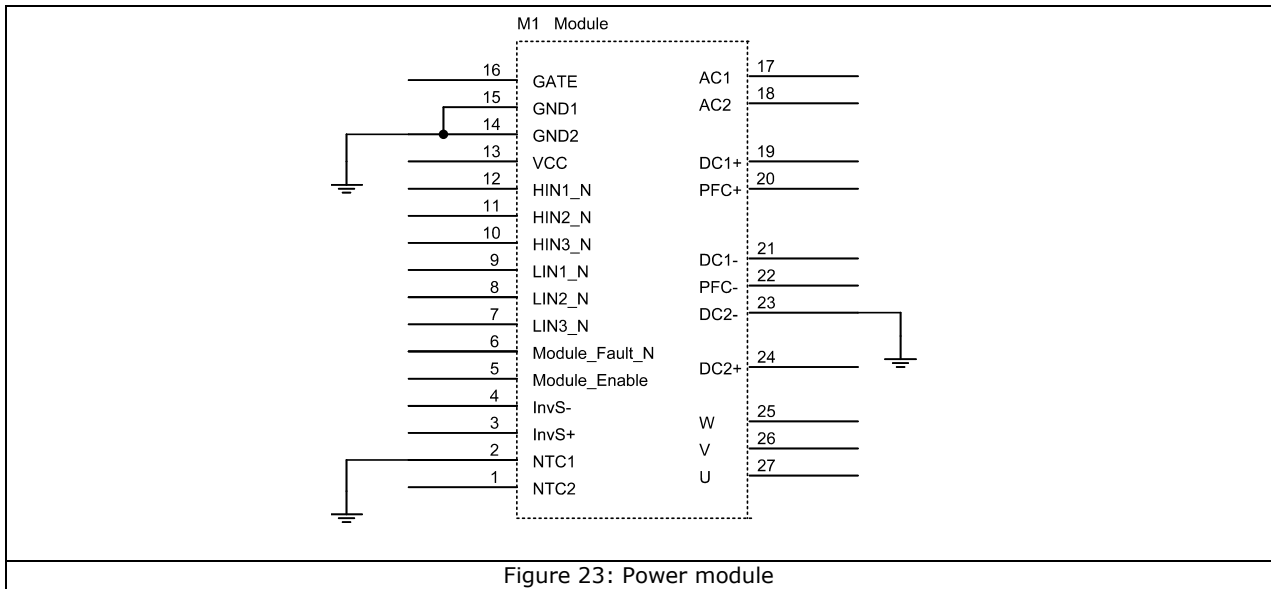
M1 Module

16 GATE
15 GND1
14 GND2
13 VCC
12 HIN1_N
11 HIN2_N
10 HIN3_N
9 LIN1_N
8 LIN2_N
7 LIN3_N
6 Module_Fault_N
5 Module_Enable
4 InvS-
3 InvS+
2 NTC1
1 NTC2

AC1 17
AC2 18
DC1+ 19
PFC+ 20
DC1- 21
PFC- 22
DC2- 23
DC2+ 24
W 25
V 26
U 27

Figure 23: Power module